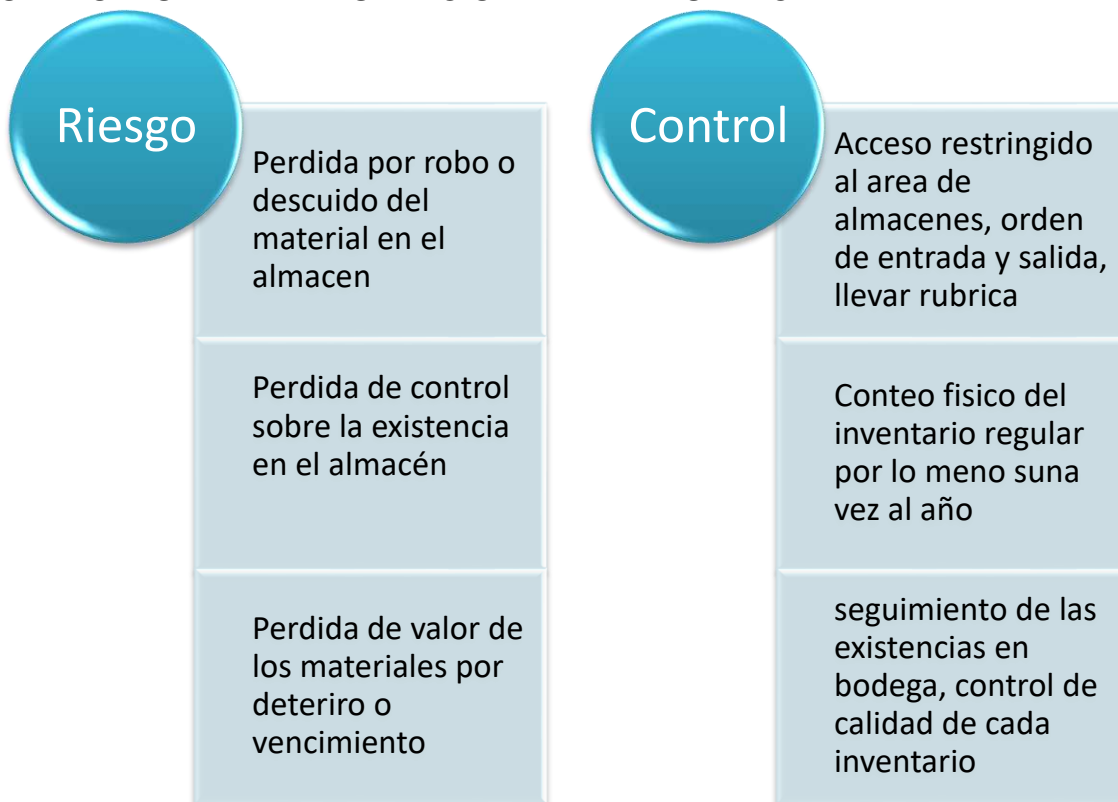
Riesgo

Perdida por robo o descuido del material en el almacen

Perdida de control sobre la existencia en el almacén

Perdida de valor de los materiales por deteriro o vencimiento

Control

Acceso restringido al area de almacenes, orden de entrada y salida, llevar rubrica

Conteo fisico del inventario regular por lo meno suna vez al año

seguimiento de las existencias en bodega, control de calidad de cada inventario